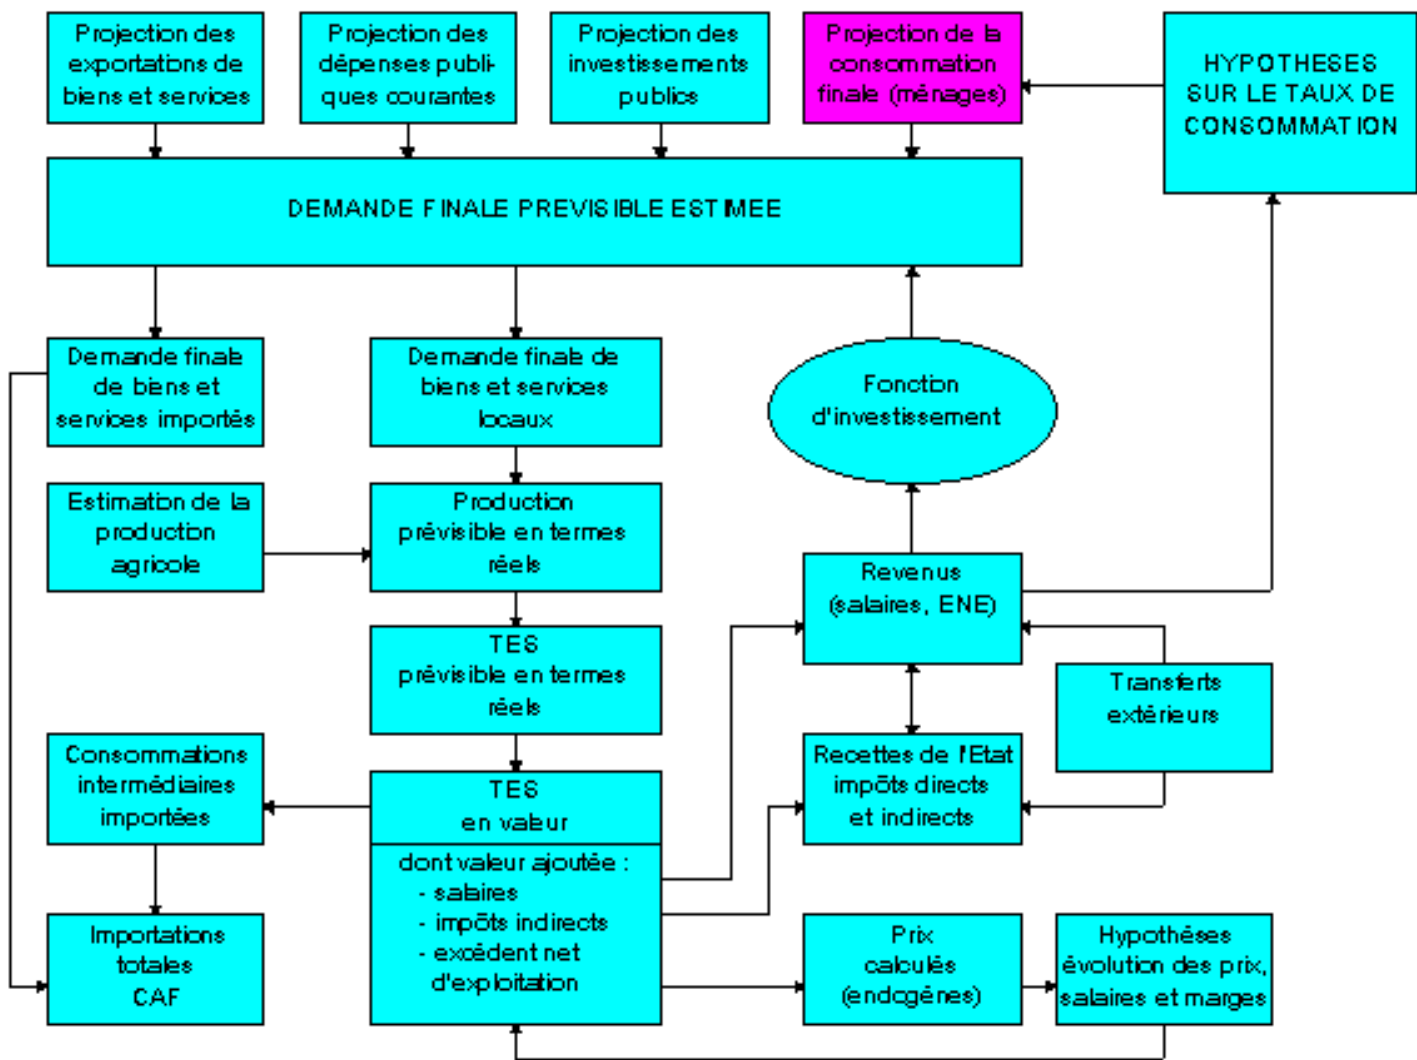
Projection des exportations de biens et services

Projection des dépenses publiques courantes

Projection des investissements publics

Projection de la consommation finale (ménages)

HYPOTHESES SUR LE TAUX DE CONSOMMATION

DEMANDE FINALE PREVISIBLE ESTIMEE

Demande finale de biens et services importés

Demande finale de biens et services locaux

Fonction d'investissement

Estimation de la production agricole

Production prévisible en termes réels

Revenus (salaires, ENE)

TES prévisible en termes réels

Transferts extérieurs

Consommations intermédiaires importées

TES en valeur

Recettes de l'Etat impôts directs et indirects

dont valeur ajoutée :
- salaires
- impôts indirects
- excédent net d'exploitation

Importations totales CAF

Prix calculés (endogènes)

Hypothèses évolution des prix, salaires et marges